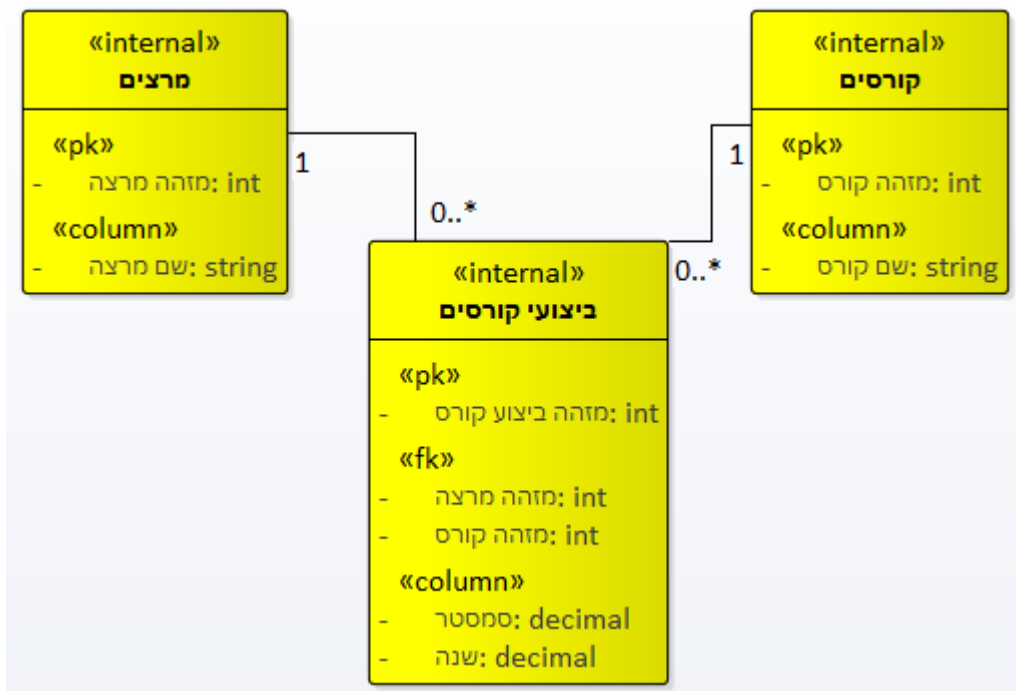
«internal»
מרצים

«pk»
- מזהה מרצה: int
«column»
- שם מרצה: string

1

0..*

«internal»
קורסים

«pk»
- מזהה קורס: int
«column»
- שם קורס: string

1

0..*

«internal»
ביצועי קורסים

«pk»
- מזהה ביצוע קורס: int
«fk»
- מזהה מרצה: int
- מזהה קורס: int
«column»
- סמסטר: decimal
- שנה: decimal